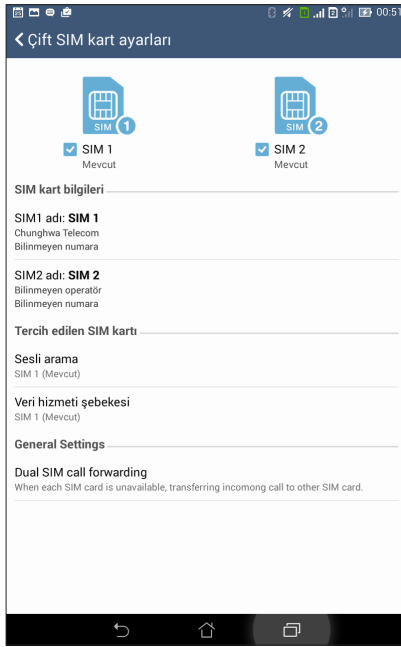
00:51

Çift SIM kart ayarları

SIM 1

SIM 1
Mevcut

SIM 2

SIM 2
Mevcut

SIM kart bilgileri

SIM1 adı: SIM 1
Chunghwa Telecom
Bilinmeyen numara

SIM2 adı: SIM 2
Bilinmeyen operatör
Bilinmeyen numara

Tercih edilen SIM kartı

Sesli arama
SIM 1 (Mevcut)

Veri hizmeti şebekesi
SIM 1 (Mevcut)

General Settings

Dual SIM call forwarding
When each SIM card is unavailable, transferring incomong call to other SIM card.